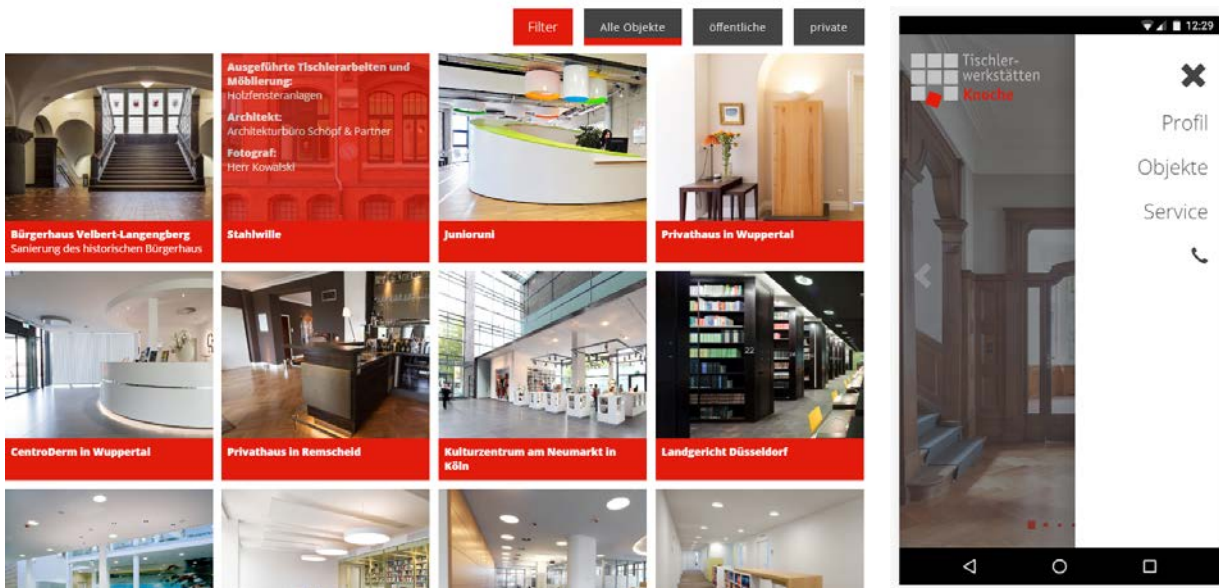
Filter Alle Objekte öffentliche private

Bürgerhaus Velbert-Langenberg
Sanierung des historischen Bürgerhaus

Ausgeführte Tischlerarbeiten und Möblierung:
Holzfensteranlagen
Architekt:
Architekturbüro Schöpf & Partner
Fotograf:
Herr Kowalski

Stahlwille

Junioruni

Privathaus in Wuppertal

CentroDerm in Wuppertal

Privathaus in Remscheid

Kulturzentrum am Neumarkt in Köln

Landgericht Düsseldorf

12:29

Tischler-
werkstätten
Knoche

Profil
Objekte
Service